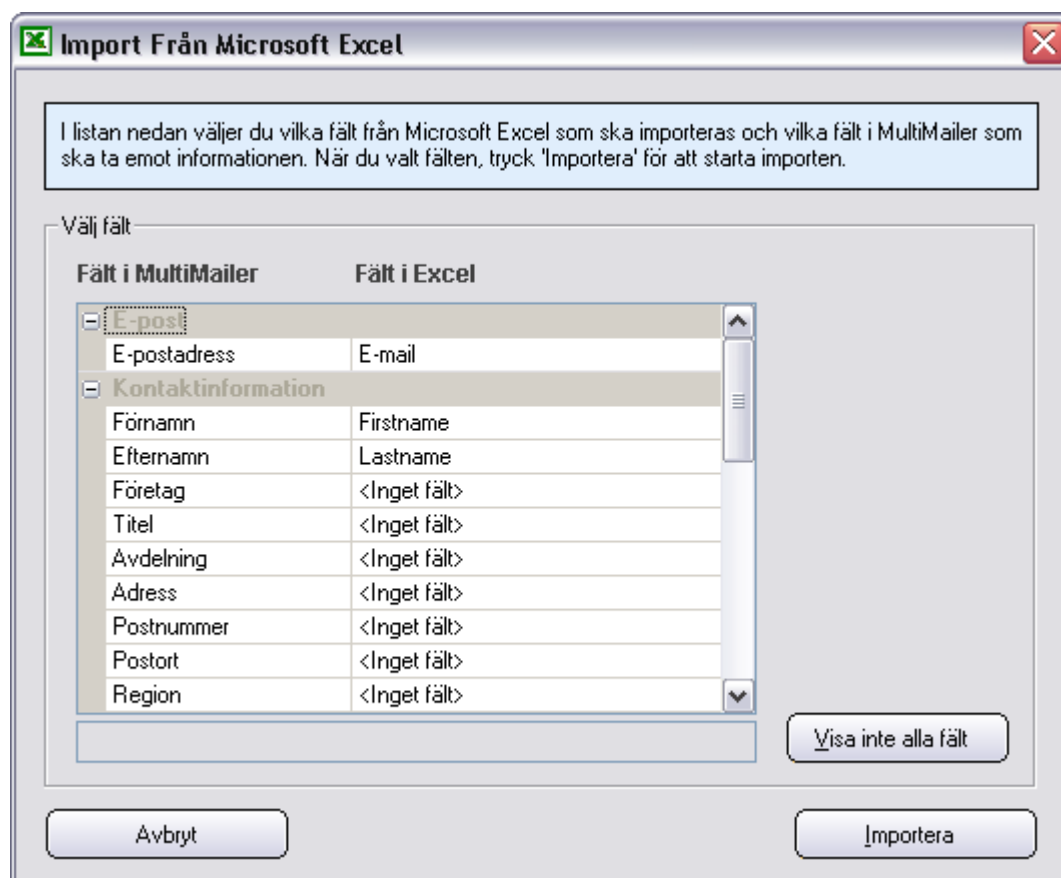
Import Från Microsoft Excel

I listan nedan väljer du vilka fält från Microsoft Excel som ska importeras och vilka fält i MultiMailer som ska ta emot informationen. När du valt fälten, tryck 'Importera' för att starta importen.

Välj fält

| Fält i MultiMailer | Fält i Excel |
|---|---|
| E-post | |
| E-postadress | E-mail |
| Kontaktinformation | |
| Förnamn | Firstname |
| Efternamn | Lastname |
| Företag | <Inget fält> |
| Titel | <Inget fält> |
| Avdelning | <Inget fält> |
| Adress | <Inget fält> |
| Postnummer | <Inget fält> |
| Postort | <Inget fält> |
| Region | <Inget fält> |

Visa inte alla fält

Avbryt

Importera